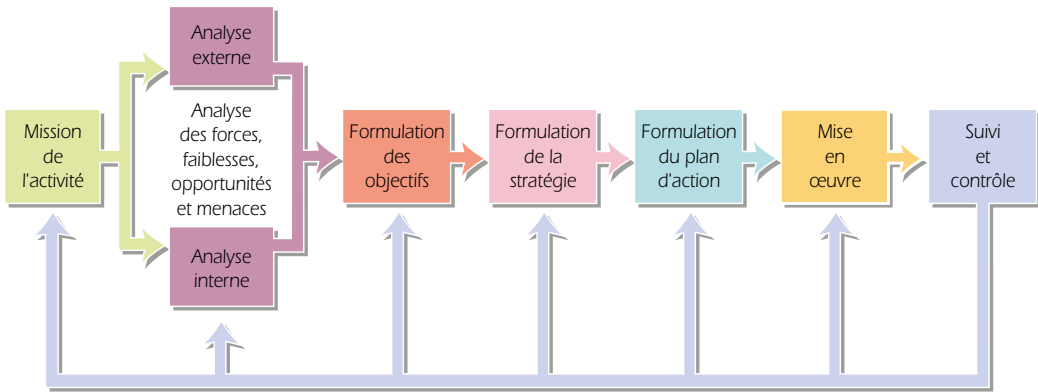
Mission de l'activité

Analyse externe

Analyse des forces, faiblesses, opportunités et menaces

Analyse interne

Formulation des objectifs

Formulation de la stratégie

Formulation du plan d'action

Mise en œuvre

Suivi et contrôle